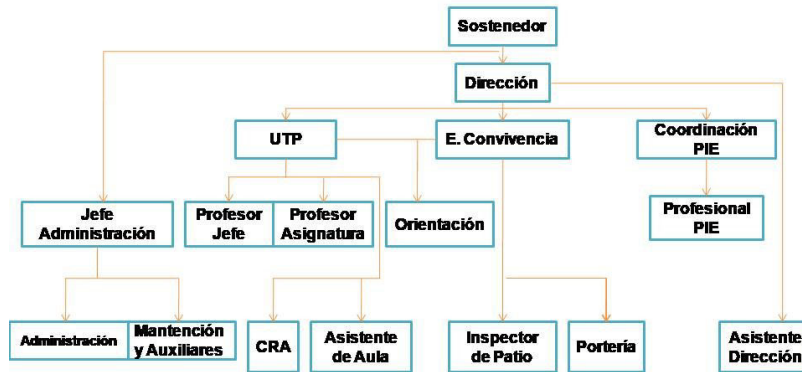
Sostenedor

Dirección

UTP

E. Convivencia

Coordinación PIE

Jefe Administración

Profesor Jefe

Profesor Asignatura

Orientación

Profesional PIE

Administración

Mantención y Auxiliares

CRA

Asistente de Aula

Inspector de Patio

Portería

Asistente Dirección